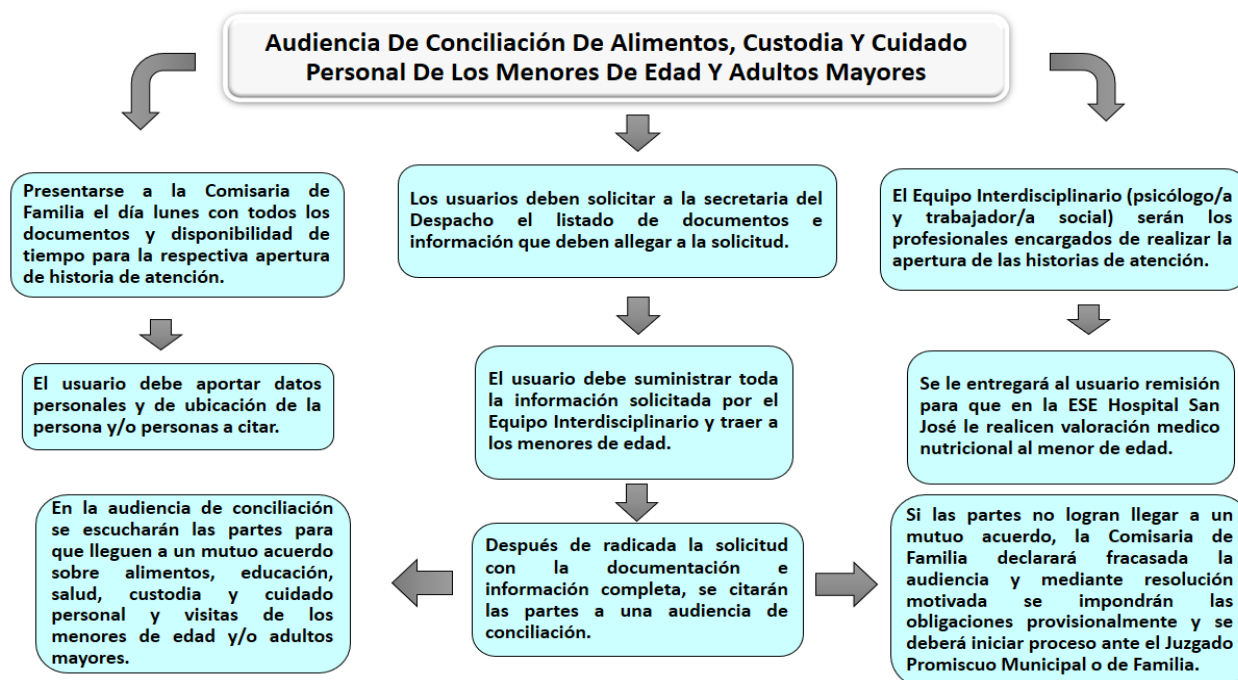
Audiencia De Conciliación De Alimentos, Custodia Y Cuidado Personal De Los Menores De Edad Y Adultos Mayores

Presentarse a la Comisaria de Familia el día lunes con todos los documentos y disponibilidad de tiempo para la respectiva apertura de historia de atención.

El usuario debe aportar datos personales y de ubicación de la persona y/o personas a citar.

En la audiencia de conciliación se escucharán las partes para que lleguen a un mutuo acuerdo sobre alimentos, educación, salud, custodia y cuidado personal y visitas de los menores de edad y/o adultos mayores.

Los usuarios deben solicitar a la secretaria del Despacho el listado de documentos e información que deben allegar a la solicitud.

El usuario debe suministrar toda la información solicitada por el Equipo Interdisciplinario y traer a los menores de edad.

Después de radicada la solicitud con la documentación e información completa, se citarán las partes a una audiencia de conciliación.

El Equipo Interdisciplinario (psicólogo/a y trabajador/a social) serán los profesionales encargados de realizar la apertura de las historias de atención.

Se le entregará al usuario remisión para que en la ESE Hospital San José le realicen valoración medico nutricional al menor de edad.

Si las partes no logran llegar a un mutuo acuerdo, la Comisaria de Familia declarará fracasada la audiencia y mediante resolución motivada se impondrán las obligaciones provisionalmente y se deberá iniciar proceso ante el Juzgado Promiscuo Municipal o de Familia.